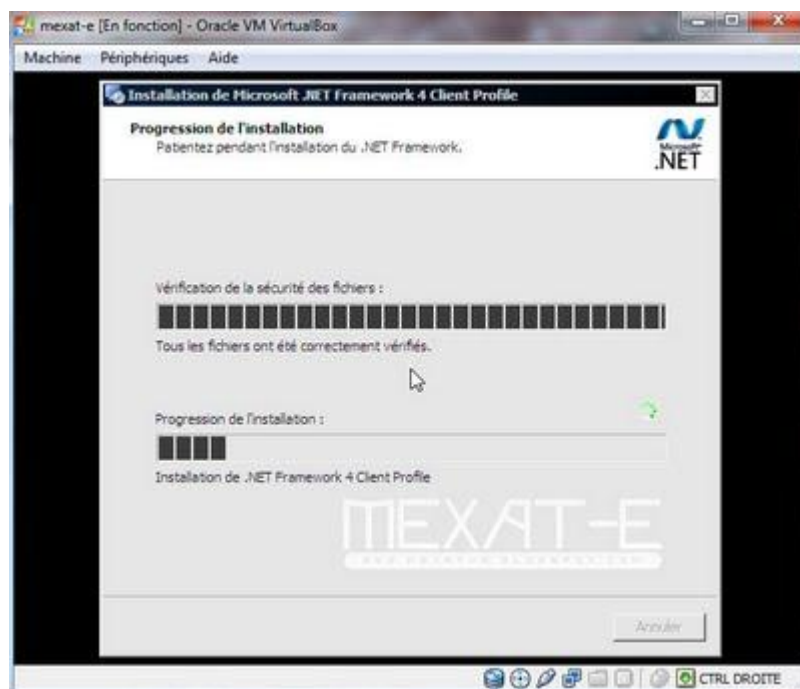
mexat-e [En fonction] - Oracle VM VirtualBox

Machine Périphériques Aide

Installation de Microsoft .NET Framework 4 Client Profile

Progression de l'installation
Patientez pendant l'installation du .NET Framework.

Microsoft .NET

Vérification de la sécurité des fichiers :

Tous les fichiers ont été correctement vérifiés.

Progression de l'installation :

Installation de .NET Framework 4 Client Profile

MEXAT-E

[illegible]

Annuler

CTRL DROITE